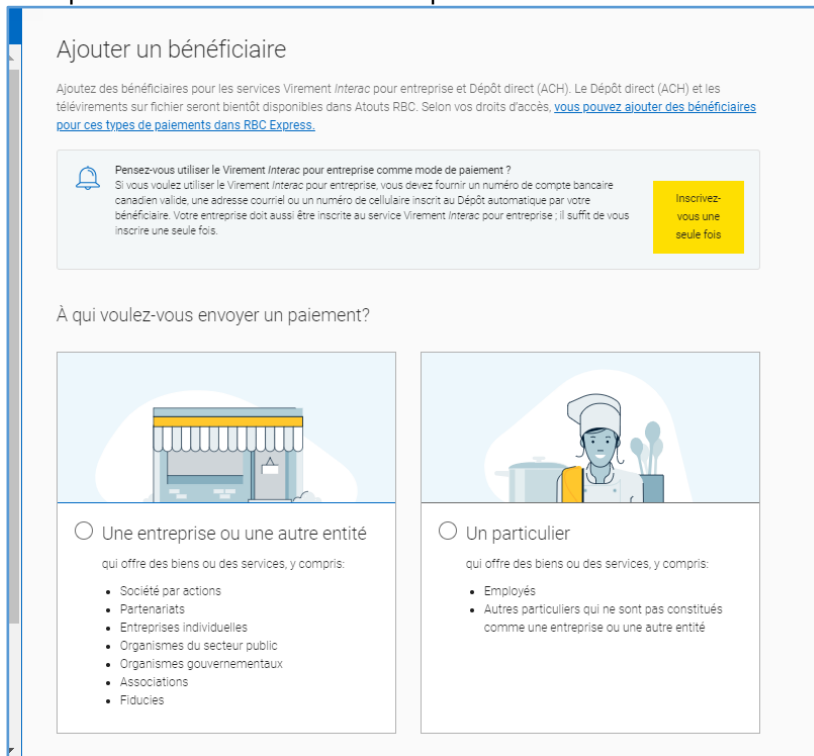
Ajouter un bénéficiaire

Ajoutez des bénéficiaires pour les services Virement Interac pour entreprise et Dépôt direct (ACH). Le Dépôt direct (ACH) et les télévirements sur fichier seront bientôt disponibles dans Atouts RBC. Selon vos droits d'accès, vous pouvez ajouter des bénéficiaires pour ces types de paiements dans RBC Express.

Pensez-vous utiliser le Virement Interac pour entreprise comme mode de paiement ?
Si vous voulez utiliser le Virement Interac pour entreprise, vous devez fournir un numéro de compte bancaire canadien valide, une adresse courriel ou un numéro de cellulaire inscrit au Dépôt automatique par votre bénéficiaire. Votre entreprise doit aussi être inscrite au service Virement Interac pour entreprise ; il suffit de vous inscrire une seule fois.

Inscrivez-vous une seule fois

À qui voulez-vous envoyer un paiement?

Une entreprise ou une autre entité

qui offre des biens ou des services, y compris:

- Société par actions
- Partenariats
- Entreprises individuelles
- Organismes du secteur public
- Organismes gouvernementaux
- Associations
- Fiducies

Un particulier

qui offre des biens ou des services, y compris:

- Employés
- Autres particuliers qui ne sont pas constitués comme une entreprise ou une autre entité